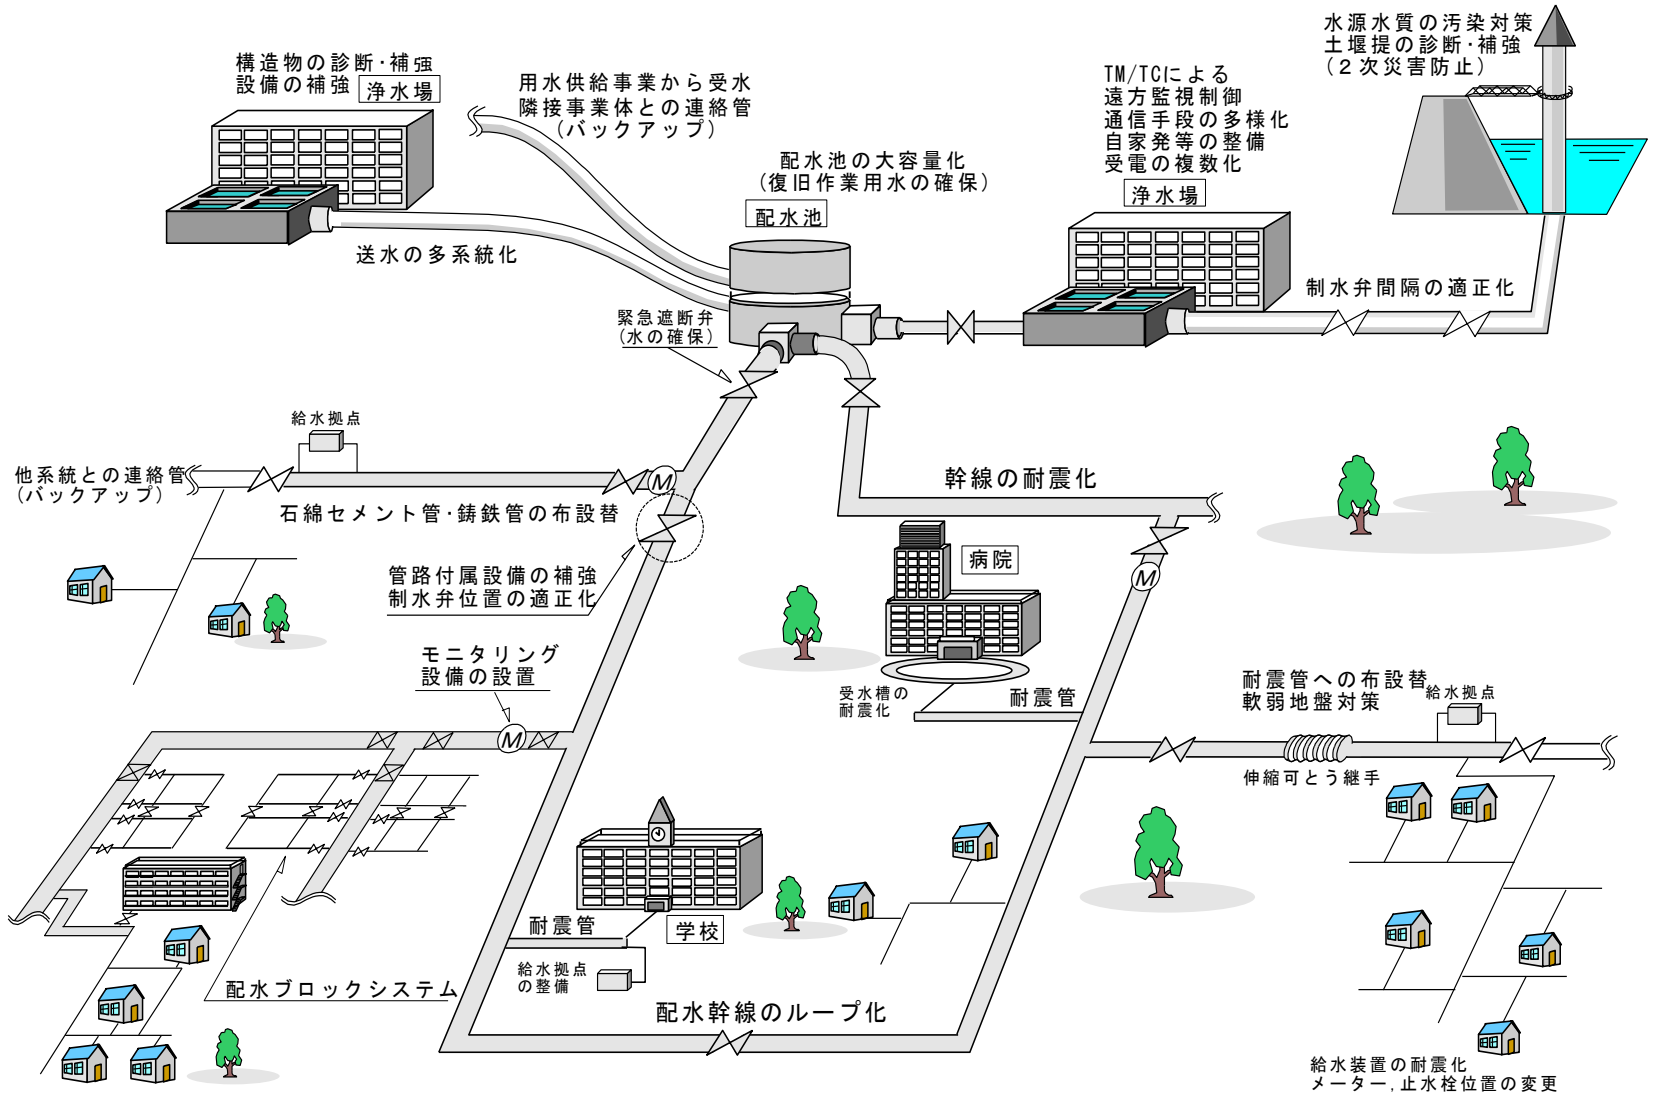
構造物の診断・補強
設備の補強

浄水場

用水供給事業から受水
隣接事業体との連絡管
（バックアップ）

水源水質の汚染対策
土堰提の診断・補強
（２次災害防止）

TM/TCによる
遠方監視制御
通信手段の多様化
自家発等の整備
受電の複数化

浄水場

配水池の大容量化
（復旧作業用水の確保）

配水池

送水の多系統化

制水弁間隔の適正化

緊急遮断弁
（水の確保）

給水拠点

他系統との連絡管
（バックアップ）

石綿セメント管・鋳鉄管の布設替

幹線の耐震化

管路付属設備の補強
制水弁位置の適正化

病院

モニタリング
設備の設置

受水槽の
耐震化

耐震管

耐震管への布設替
軟弱地盤対策

給水拠点

伸縮可とう継手

耐震管

学校

給水拠点
の整備

配水ブロックシステム

配水幹線のループ化

給水装置の耐震化
メーター，止水栓位置の変更